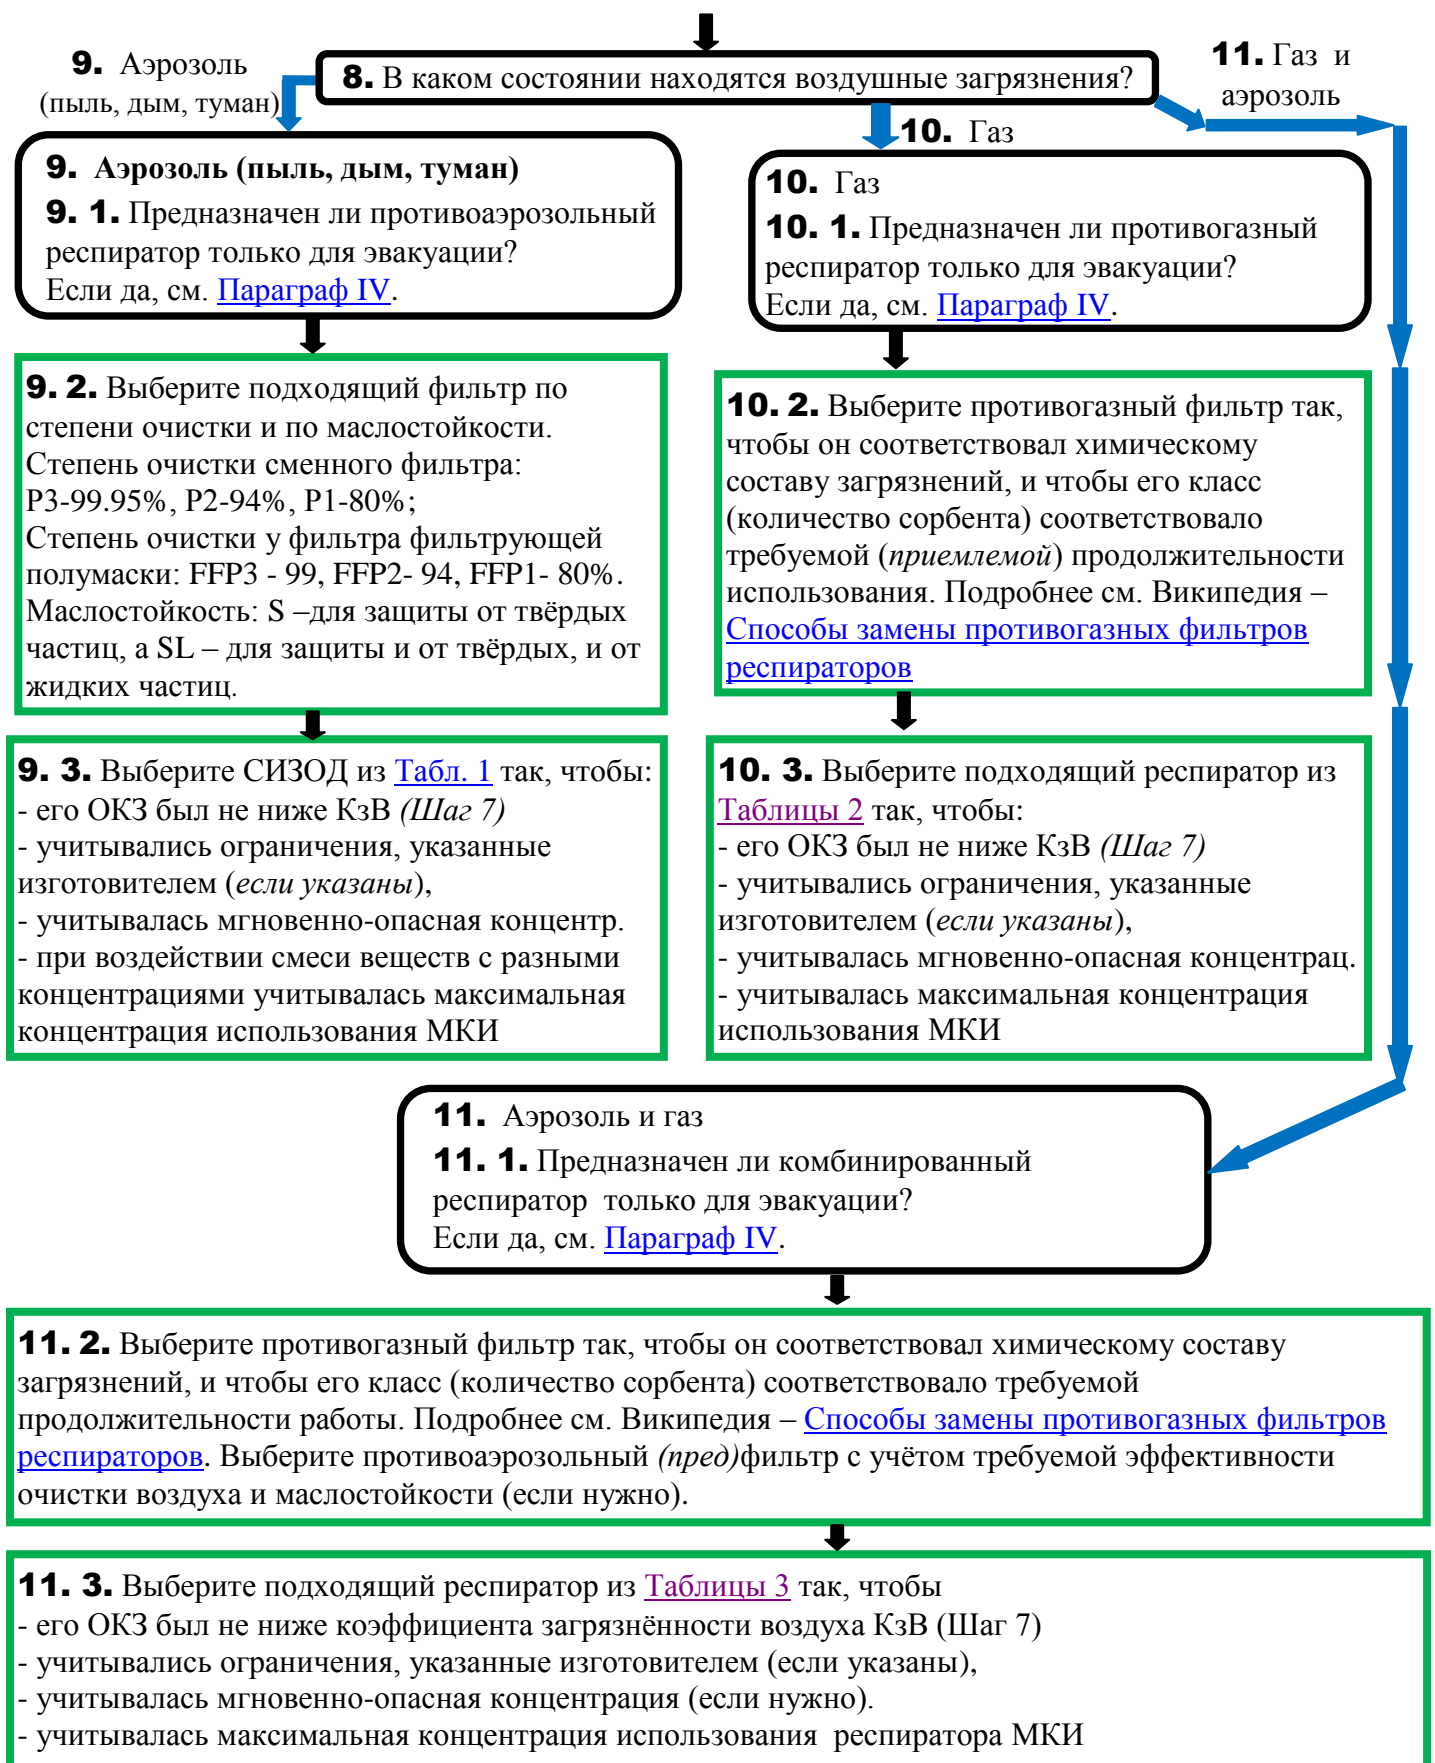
8. В каком состоянии находятся воздушные загрязнения?

9. Аэрозоль (пыль, дым, туман)

10. Газ

11. Газ и аэрозоль

9. Аэрозоль (пыль, дым, туман)
9. 1. Предназначен ли противоаэрозольный респиратор только для эвакуации?
Если да, см. Параграф IV.

9. 2. Выберите подходящий фильтр по степени очистки и по маслостойкости.
Степень очистки сменного фильтра: P3-99.95%, P2-94%, P1-80%;
Степень очистки у фильтра фильтрующей полумаски: FFP3 - 99, FFP2- 94, FFP1- 80%.
Маслостойкость: S –для защиты от твёрдых частиц, а SL – для защиты и от твёрдых, и от жидких частиц.

9. 3. Выберите СИЗОД из Табл. 1 так, чтобы:
- его ОКЗ был не ниже КзВ (Шаг 7)
- учитывались ограничения, указанные изготовителем (если указаны),
- учитывалась мгновенно-опасная концентр.
- при воздействии смеси веществ с разными концентрациями учитывалась максимальная концентрация использования МКИ

10. Газ
10. 1. Предназначен ли противогазный респиратор только для эвакуации?
Если да, см. Параграф IV.

10. 2. Выберите противогазный фильтр так, чтобы он соответствовал химическому составу загрязнений, и чтобы его класс (количество сорбента) соответствовало требуемой (приемлемой) продолжительности использования. Подробнее см. Википедия – Способы замены противогазных фильтров респираторов

10. 3. Выберите подходящий респиратор из Таблицы 2 так, чтобы:
- его ОКЗ был не ниже КзВ (Шаг 7)
- учитывались ограничения, указанные изготовителем (если указаны),
- учитывалась мгновенно-опасная концентрац.
- учитывалась максимальная концентрация использования МКИ

11. Аэрозоль и газ
11. 1. Предназначен ли комбинированный респиратор только для эвакуации?
Если да, см. Параграф IV.

11. 2. Выберите противогазный фильтр так, чтобы он соответствовал химическому составу загрязнений, и чтобы его класс (количество сорбента) соответствовало требуемой продолжительности работы. Подробнее см. Википедия – Способы замены противогазных фильтров респираторов. Выберите противоаэрозольный (пред)фильтр с учётом требуемой эффективности очистки воздуха и маслостойкости (если нужно).

11. 3. Выберите подходящий респиратор из Таблицы 3 так, чтобы
- его ОКЗ был не ниже коэффициента загрязнённости воздуха КзВ (Шаг 7)
- учитывались ограничения, указанные изготовителем (если указаны),
- учитывалась мгновенно-опасная концентрация (если нужно).
- учитывалась максимальная концентрация использования респиратора МКИ